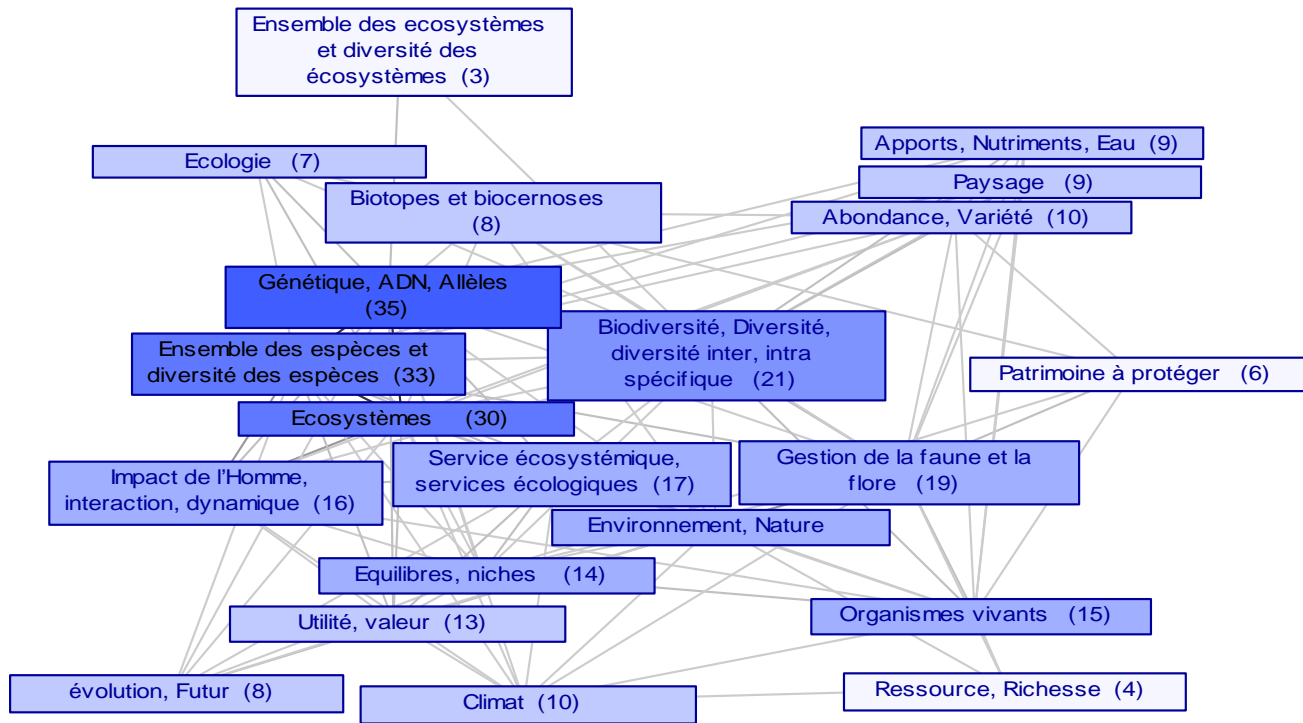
Ensemble des ecosystèmes et diversité des écosystèmes (3)

Ecologie (7)

Apports, Nutriments, Eau (9)

Paysage (9)

Biotopes et biocernoses (8)

Abondance, Variété (10)

Génétique, ADN, Allèles (35)

Biodiversité, Diversité, diversité inter, intra spécifique (21)

Ensemble des espèces et diversité des espèces (33)

Patrimoine à protéger (6)

Ecosystèmes (30)

Impact de l'Homme, interaction, dynamique (16)

Service écosystémique, services écologiques (17)

Gestion de la faune et la flore (19)

Environnement, Nature

Equilibres, niches (14)

Organismes vivants (15)

Utilité, valeur (13)

évolution, Futur (8)

Climat (10)

Ressource, Richesse (4)